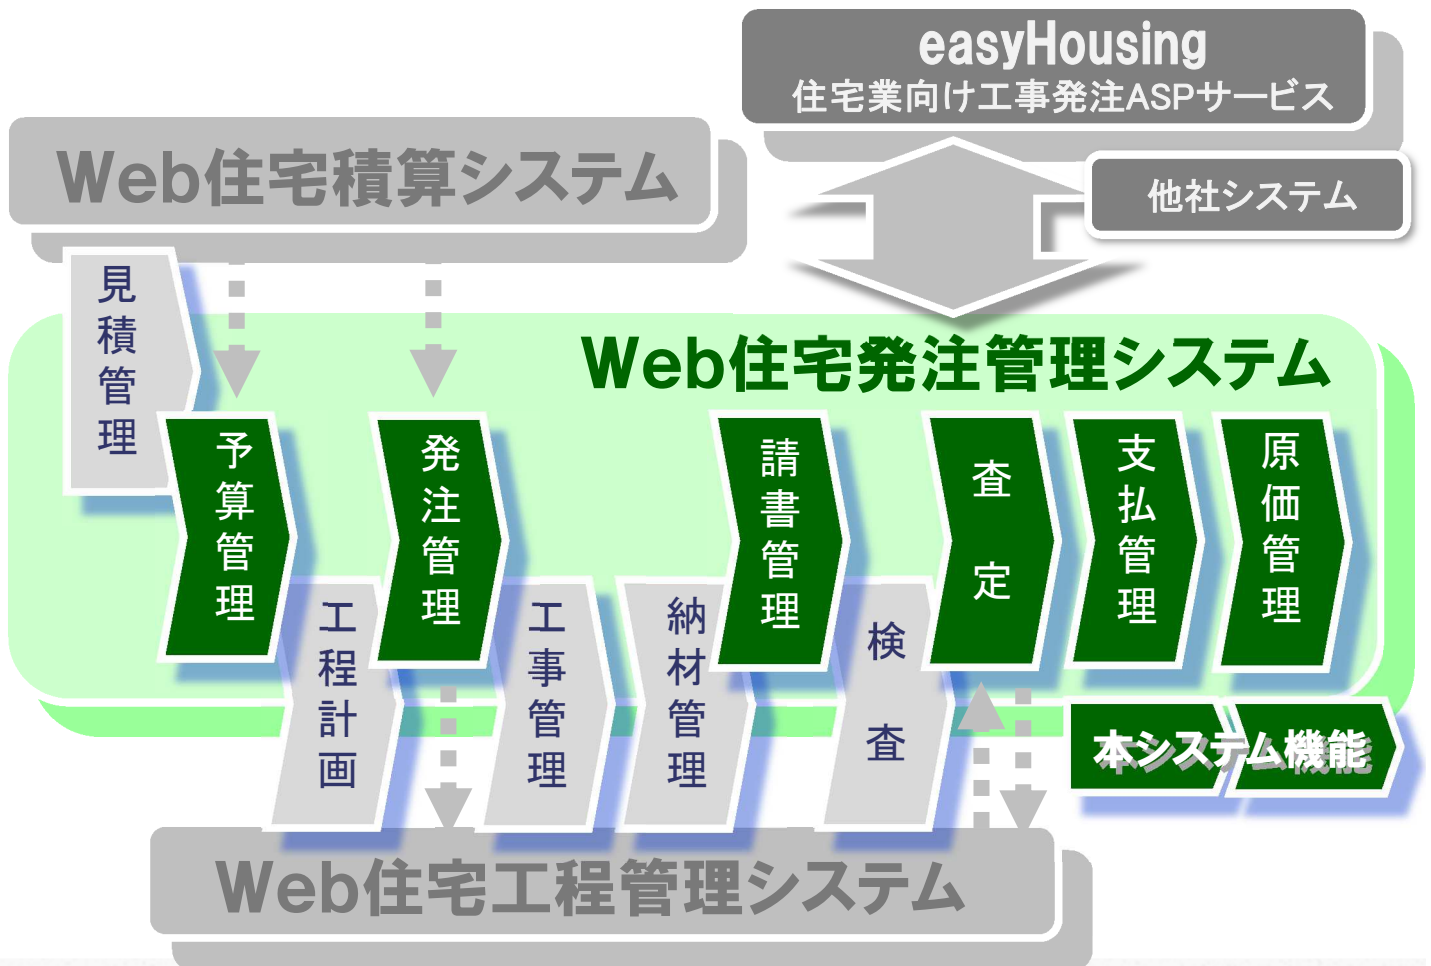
easyHousing
住宅業向け工事発注ASPサービス

Web住宅積算システム

他社システム

Web住宅発注管理システム

見積管理

予算管理

工程計画

発注管理

工事管理

納材管理

請書管理

検査

査定

支払管理

原価管理

本システム機能

Web住宅工程管理システム